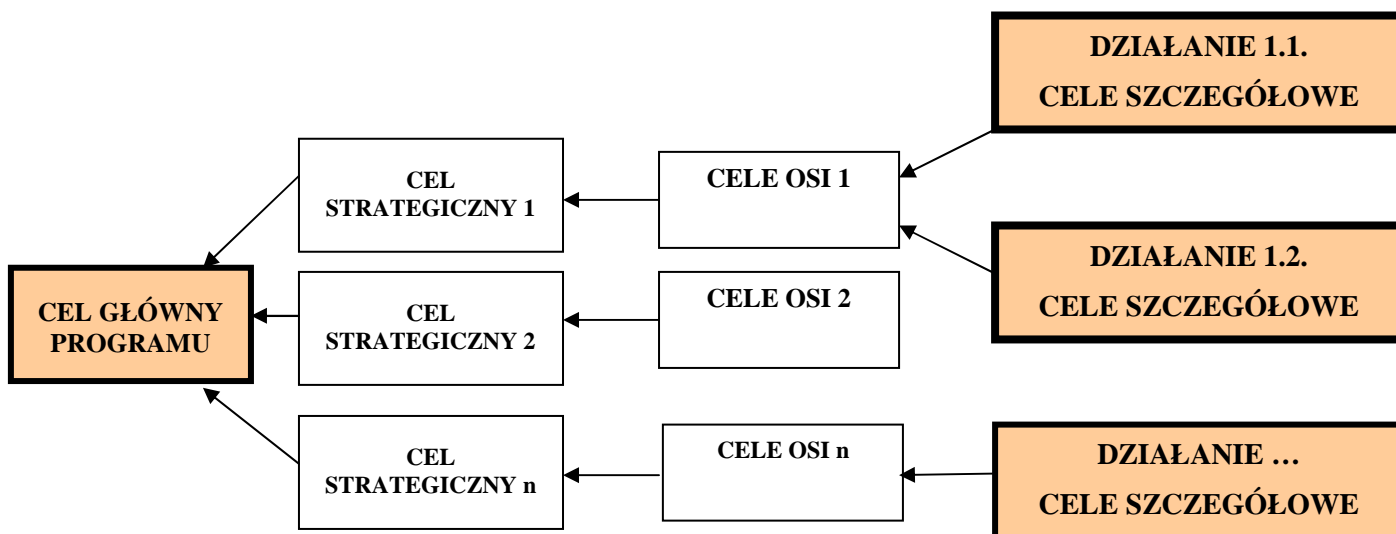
DZIAŁANIE 1.1.
CELE SZCZEGÓŁOWE

CEL
STRATEGICZNY 1

CELE OSI 1

DZIAŁANIE 1.2.
CELE SZCZEGÓŁOWE

CEL GŁÓWNY
PROGRAMU

CEL
STRATEGICZNY 2

CELE OSI 2

CEL
STRATEGICZNY n

CELE OSI n

DZIAŁANIE …
CELE SZCZEGÓŁOWE